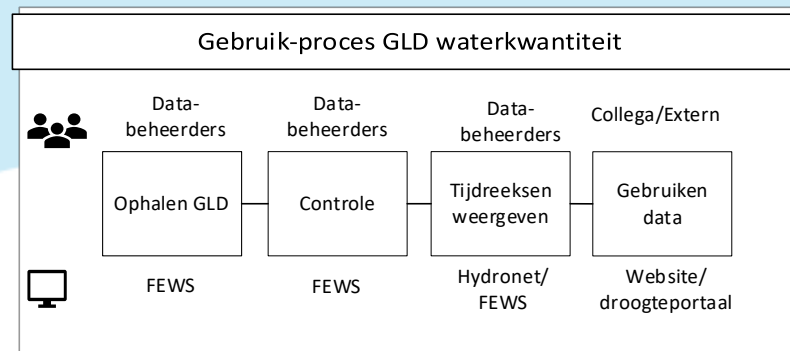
Gebruik-proces GLD waterkwantiteit

Databeheerders

Databeheerders

Databeheerders

Collega/Extern

Ophalen GLD

Controle

Tijdreeksen weergeven

Gebruiken data

FEWS

FEWS

Hydronet/ FEWS

Website/ droogteportaal